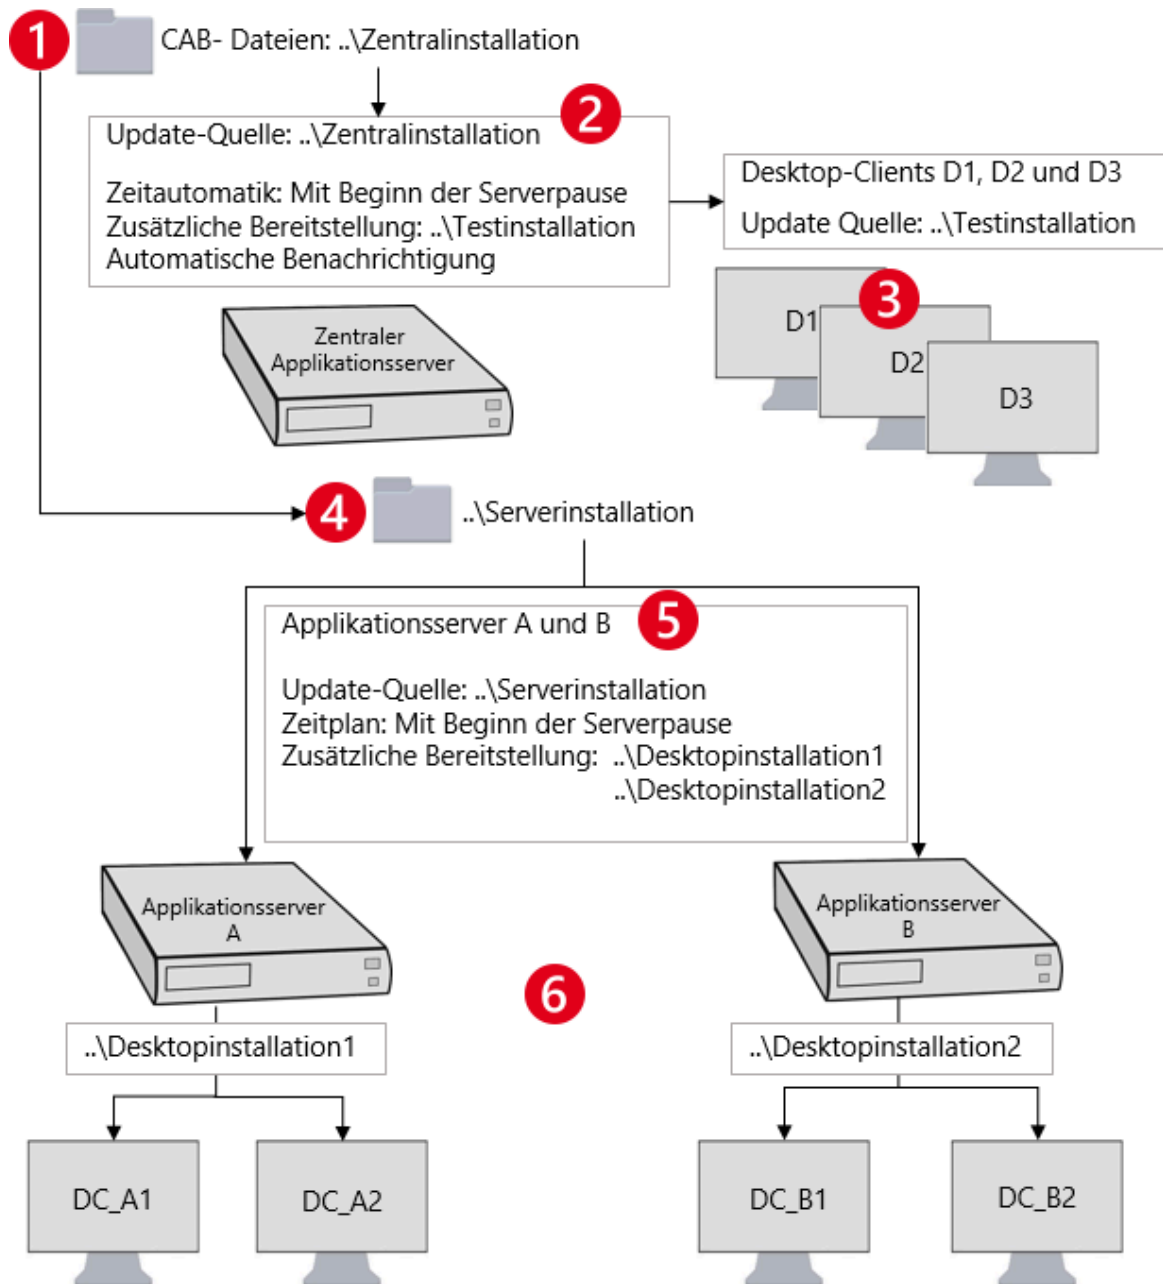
1

CAB- Dateien: ..\Zentralinstallation

Update-Quelle: ..\Zentralinstallation

2

Zeitautomatik: Mit Beginn der Serverpause
Zusätzliche Bereitstellung: ..\Testinstallation
Automatische Benachrichtigung

Desktop-Clients D1, D2 und D3

Update Quelle: ..\Testinstallation

Zentraler Applikationsserver

D1

3

D2

D3

4

..\Serverinstallation

Applikationsserver A und B

5

Update-Quelle: ..\Serverinstallation
Zeitplan: Mit Beginn der Serverpause
Zusätzliche Bereitstellung: ..\Desktopinstallation1
..\Desktopinstallation2

Applikationsserver A

Applikationsserver B

6

..\Desktopinstallation1

..\Desktopinstallation2

DC_A1

DC_A2

DC_B1

DC_B2